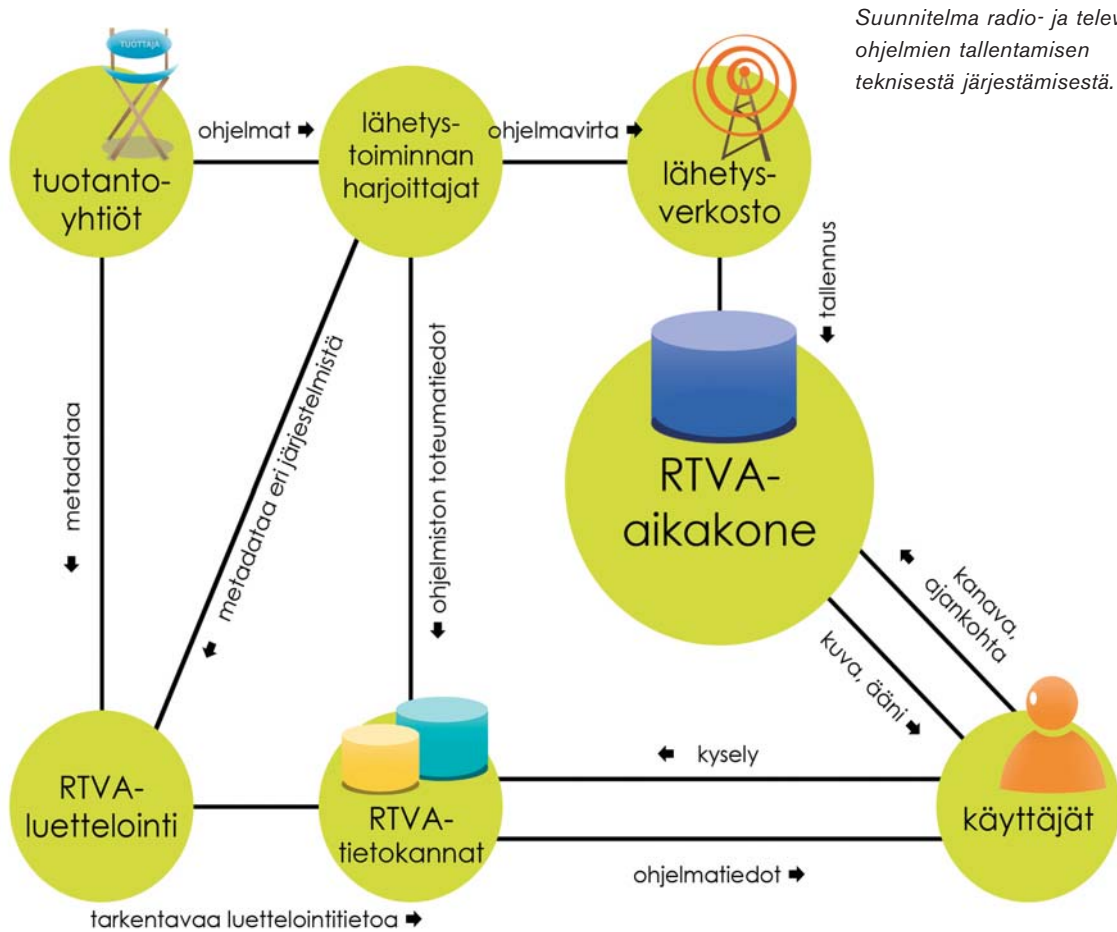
Suunnitelma radio- ja telev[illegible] ohjelmien tallentamisen teknisestä järjestämisestä.

TUOTTAJA

tuotanto-yhtiöt

ohjelmat ➡

lähetys-toiminnan harjoittajat

ohjelmavirta ➡

lähetys-verkosto

tallennus ⬇

RTVA-aikakone

metadataa ⬇

metadataa eri järjestelmistä ⬇

ohjelmiston toteumatiedot ⬇

kanava, ajankohta

kuva, ääni

RTVA-luettelointi

RTVA-tietokannat

⬅ kysely

ohjelmatiedot ➡

käyttäjät

tarkentavaa luettelointitietoa ➡